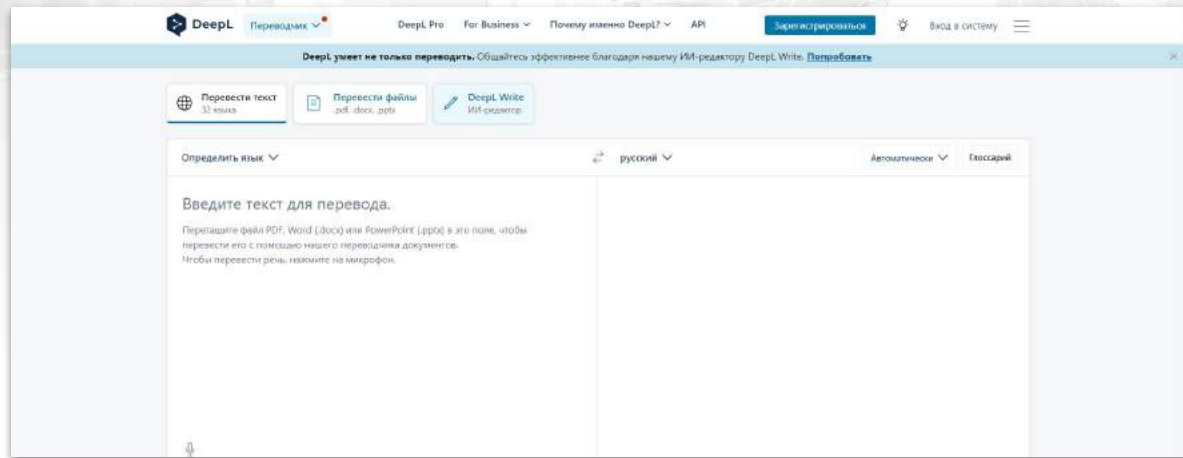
DeepL Переводчик

DeepL Pro For Business Почему именно DeepL? API Зарегистрироваться Вход в систему

DeepL умеет не только переводить. Общайтесь эффективнее благодаря нашему ИИ-редактору DeepL Write. Попробовать

Перевести текст
32 языка

Перевести файлы
.pdf, .docx, .pptx

DeepL Write
ИИ-редактор

Определить язык

русский

Автоматически Глоссарий

Введите текст для перевода.

Перетащите файл PDF, Word (.docx) или PowerPoint (.pptx) в это поле, чтобы перевести его с помощью нашего переводчика документов.
Чтобы перевести речь, нажмите на микрофон.